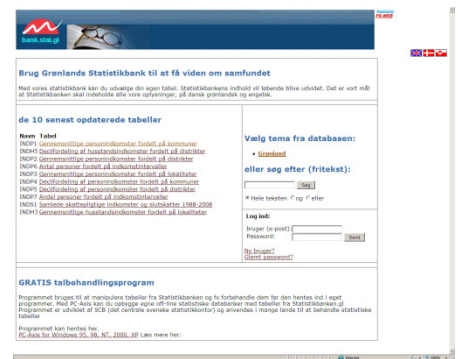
bank.stat.gl

Powered by PX-WEB

Brug Grønlands Statistikbank til at få viden om samfundet

Med vores statistikbank kan du udvælge din egen tabel. Statistikbankens indhold vil løbende blive udvidet. Det er vort mål at Statistikbanken skal indeholde alle vore oplysninger, på dansk grønlandsk og engelsk.

de 10 senest opdaterede tabeller

| Navn | Tabel |
|---|---|
| INDP1 | Gennemsnitlige personindkomster fordelt på kommuner |
| INDH5 | Decilfordeling af husstandsindkomster fordelt på distrikter |
| INDP2 | Gennemsnitlige personindkomster fordelt på distrikter |
| INDP6 | Antal personer fordelt på indkomstintervaller |
| INDP3 | Gennemsnitlige personindkomster fordelt på lokaliteter |
| INDP4 | Decilfordeling af personindkomster fordelt på kommuner |
| INDP5 | Decilfordeling af personindkomster fordelt på distrikter |
| INDP7 | Antal personer fordelt på indkomstintervaller |
| INDX1 | Samlede skattepligtige indkomster og slutskatter 1988-2008 |
| INDH3 | Gennemsnitlige husstandsindkomster fordelt på lokaliteter |

Vælg tema fra databasen:

• Grønland

eller søg efter (fritekst):

Søg

Hele teksten og eller

Log ind:

bruger (e-post):
Password:
Send

Ny bruger?
Glemt password?

GRATIS talbehandlingsprogram

Programmet bruges til at manipulere tabeller fra Statistikbanken og fx forbehandle dem før den hentes ind i eget program. Med PC-Axis kan du opbygge egne off-line statistiske databaser med tabeller fra Statistikbanken.gl Programmet er udviklet af SCB (det centrale svenske statistikkontor) og anvendes i mange lande til at behandle statistiske tabeller

Programmet kan hentes her:
PC-Axis for Windows 95, 98, NT, 2000, XP Læs mere her:

Internet